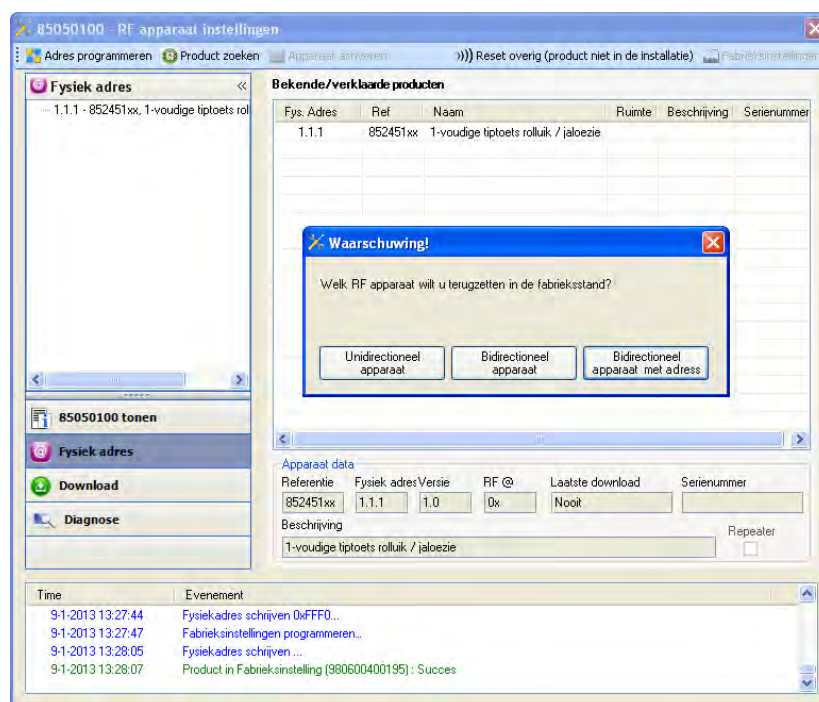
85050100 - RF apparaat instellingen

Adres programmeren Product zoeken Apparaat activeren ))) Reset overig (product niet in de installatie) Fabrieksinstellingen

Fysiek adres

1.1.1 - 852451xx, 1-voudige tiptoets rol

Bekende/verklaarde producten

| Fys. Adres | Ref | Naam | Ruimte | Beschrijving | Serienummer |
|---|---|---|---|---|---|
| 1.1.1 | 852451xx | 1-voudige tiptoets rolluik / jaloezie | | | |

Waarschuwing!

Welk RF apparaat wilt u terugzetten in de fabrieksstand?

Unidirectioneel apparaat

Bidirectioneel apparaat

Bidirectioneel apparaat met adress

85050100 tonen

Fysiek adres

Download

Diagnose

Apparaat data

| Referentie | Fysiek adres | Versie | RF @ | Laatste download | Serienummer |
|---|---|---|---|---|---|
| 852451xx | 1.1.1 | 1.0 | 0x | Nooit | |

Beschrijving

1-voudige tiptoets rolluik / jaloezie

Repeater

| Time | Evenement |
|---|---|
| 9-1-2013 13:27:44 | Fysiekadres schrijven 0xFFF0... |
| 9-1-2013 13:27:47 | Fabrieksinstellingen programmeren... |
| 9-1-2013 13:28:05 | Fysiekadres schrijven ... |
| 9-1-2013 13:28:07 | Product in Fabrieksinstelling (980600400195) : Succes |